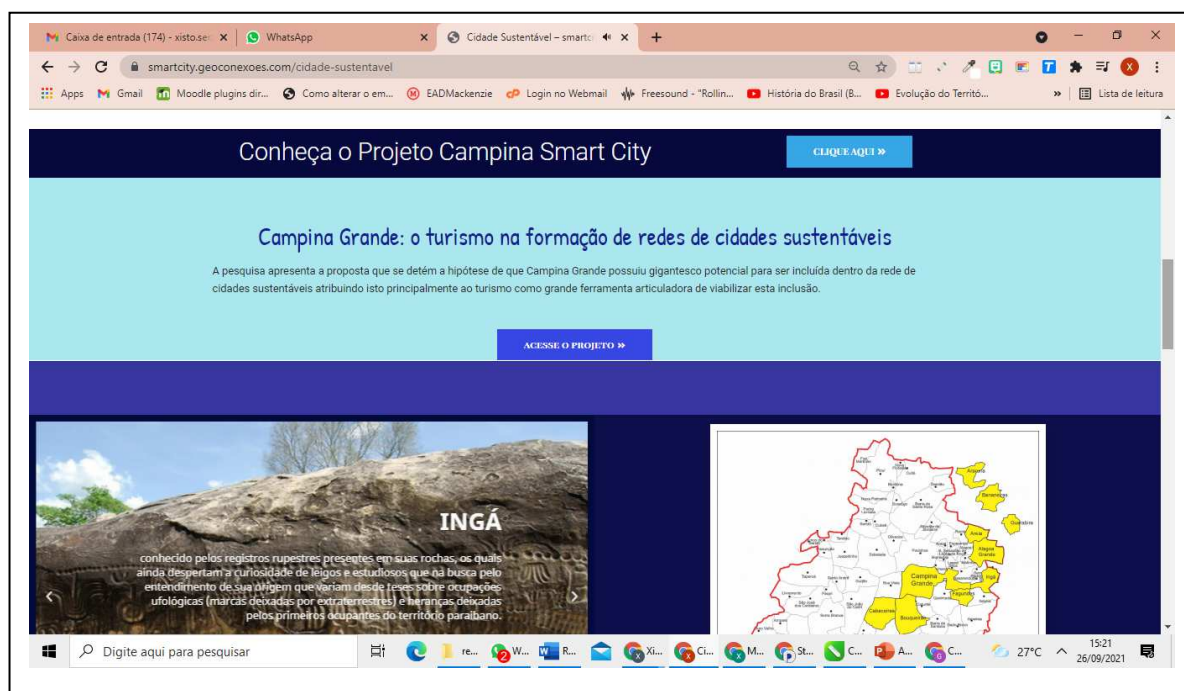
Caixa de entrada (174) - xisto.se ×
WhatsApp ×
Cidade Sustentável – smartc ×
+

smartcity.geoconexoes.com/cidade-sustentavel

Apps Gmail Moodle plugins dir... Como alterar o em... EADMackenzie Login no Webmail Freesound - "Rollin... História do Brasil (B... Evolução do Territó... » Lista de leitura

Conheça o Projeto Campina Smart City

CLIQUE AQUI »

Campina Grande: o turismo na formação de redes de cidades sustentáveis

A pesquisa apresenta a proposta que se detém a hipótese de que Campina Grande possuiu gigantesco potencial para ser incluída dentro da rede de cidades sustentáveis atribuindo isto principalmente ao turismo como grande ferramenta articuladora de viabilizar esta inclusão.

ACESSE O PROJETO »

INGÁ

conhecido pelos registros rupestres presentes em suas rochas, os quais ainda despertam a curiosidade de leigos e estudiosos que na busca pelo entendimento de sua origem que variam desde teses sobre ocupações ufológicas (marcas deixadas por extraterrestres) e heranças deixadas pelos primeiros ocupantes do território paraibano.

Areial
Esperança
Massaranduba
Alagoa Nova
Lagoa Seca
Campina Grande
Fagundes
Caturité
Queimadas
Boqueirão
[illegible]

Digite aqui para pesquisar
re... W... R... Xi... Ci... M... St... C... A... C...
27°C
15:21
26/09/2021